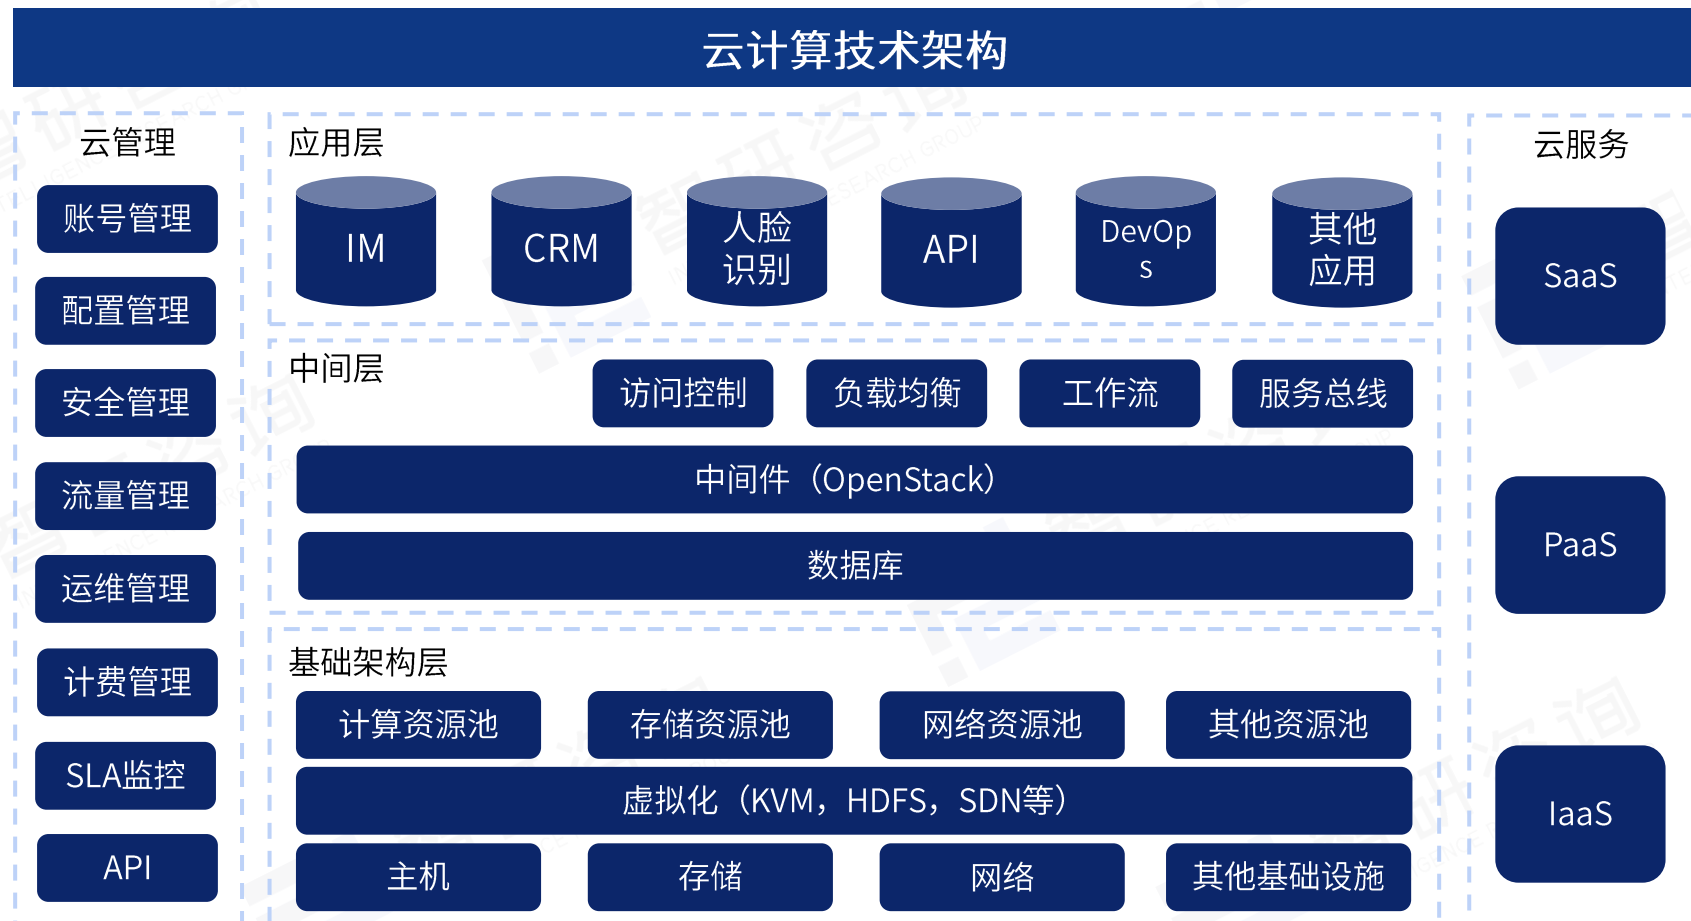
云计算技术架构

云管理

账号管理

配置管理

安全管理

流量管理

运维管理

计费管理

SLA监控

API

应用层

IM

CRM

人脸识别

API

DevOps

其他应用

中间层

访问控制

负载均衡

工作流

服务总线

中间件（OpenStack）

数据库

基础架构层

计算资源池

存储资源池

网络资源池

其他资源池

虚拟化（KVM，HDFS，SDN等）

主机

存储

网络

其他基础设施

云服务

SaaS

PaaS

IaaS